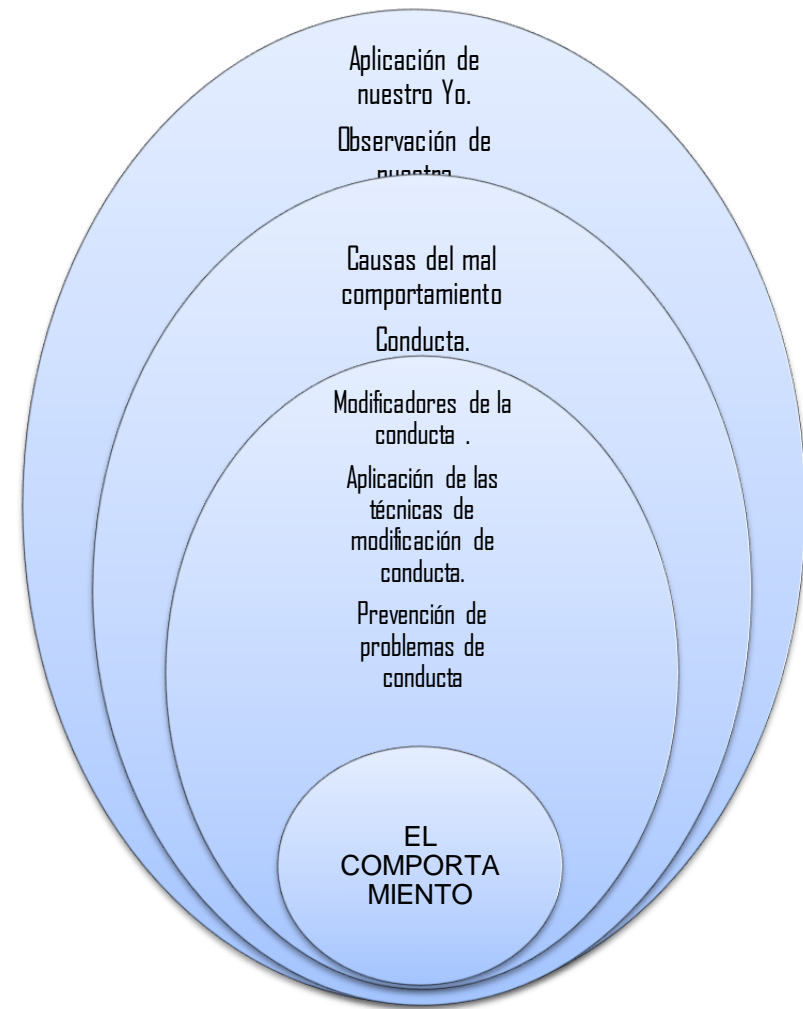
Aplicación de nuestro Yo.

Observación de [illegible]

Causas del mal comportamiento

Conducta.

Modificadores de la conducta .

Aplicación de las técnicas de modificación de conducta.

Prevención de problemas de conducta

EL COMPORTA MIENTO